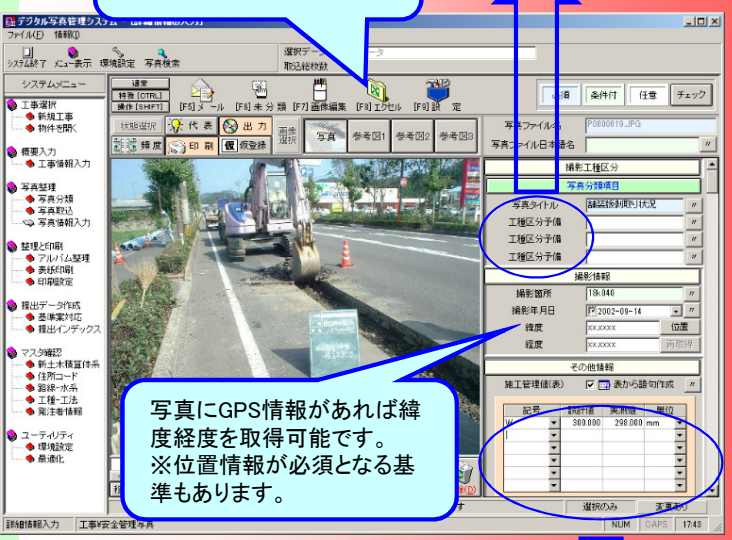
デジタル写真管理システム - [詳細情報の入力]
ファイル(F) 情報(I)
システム設定 メニュー表示 環境設定 写真検索
選択データ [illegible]ータ
取込総枚数

システムメニュー
工事選択
新規工事
物件を開く
概要入力
工事情報入力
写真整理
写真分類
写真取込
写真情報入力
整理と印刷
アルバム整理
表紙印刷
印刷設定
提出データ作成
基準案対応
提出インデックス
マスタ確認
新土木積算体系
住所コード
路線・水系
工種・工法
発注者情報
ユーティリティ
環境設定
最適化

通常
特殊 [CTRL]
操作 [SHIFT]
[F5] メール [F6] 未分類 [F7] 画像編集 [F8] エクセル [F9] 設定
必須 条件付 任意 チェック
状態選択 代表 出力
輝度 印刷 仮登録
画素選択
写真 参考図1 参考図2 参考図3

写真ファイル名 P0080019.JPG
写真ファイル日本語名
撮影工種区分
写真分類項目
写真タイトル 舗装版剥取り状況
工種区分予備
工種区分予備
工種区分予備
撮影情報
撮影箇所 10k040
撮影年月日 2002-09-14
緯度 xx.xxxx 位置
経度 xx.xxxx 再取得
その他情報
施工管理値(表) 表から語句作成
| 記号 | 設計値 | 実測値 | 単位 |
|---|---|---|---|
| W | 300.000 | 298.000 | mm |

写真にGPS情報があれば緯度経度を取得可能です。
※位置情報が必須となる基準もあります。

選択のみ 変更あり
詳細情報入力 工事¥安全管理写真 NUM CAPS 17:43